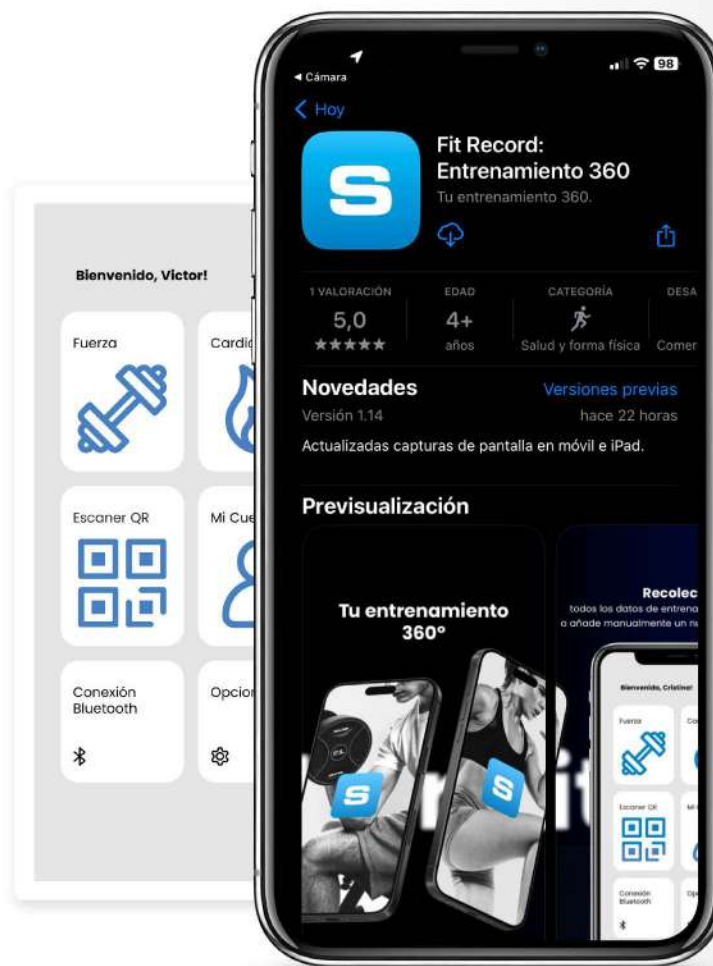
Bienvenido, Victor!

Fuerza

Cardi

Escaner QR

Mi Cue

Conexión Bluetooth

Opcio

◂ Cámara

98

Hoy

Fit Record: Entrenamiento 360

Tu entrenamiento 360.

1 VALORACIÓN
5,0
★★★★★

EDAD
4+
años

CATEGORÍA
Salud y forma física

DESA
Comer

Novedades

Versiones previas

Versión 1.14

hace 22 horas

Actualizadas capturas de pantalla en móvil e iPad.

Previsualización

Tu entrenamiento 360º

Recolec
todos los datos de entrena
o añade manualmente un n

Bienvenido, Cristina!

Fuerza

Escaner QR

Conexión Bluetooth